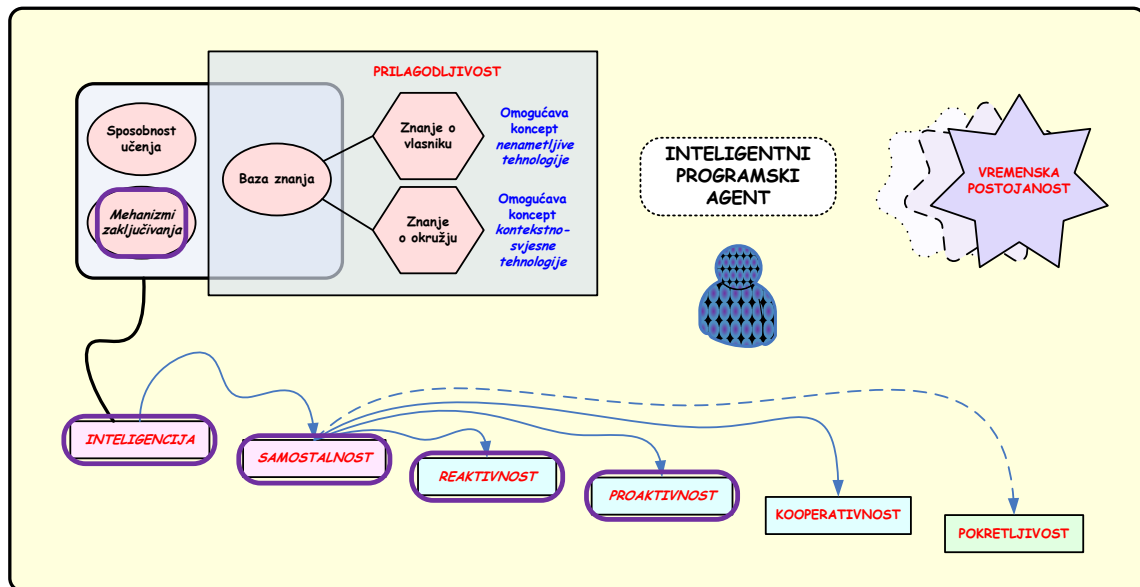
PRILAGODLJIVOST

Sposobnost učenja

Mehanizmi zaključivanja

Baza znanja

Znanje o vlasniku

Znanje o okružju

Omogućava koncept *nenametljive tehnologije*

Omogućava koncept *kontekstno-svjesne tehnologije*

INTELIGENTNI PROGRAMSKI AGENT

VREMENSKA POSTOJANOST

INTELIGENCIJA

SAMOSTALNOST

REAKTIVNOST

PROAKTIVNOST

KOOPERATIVNOST

POKRETLJIVOST